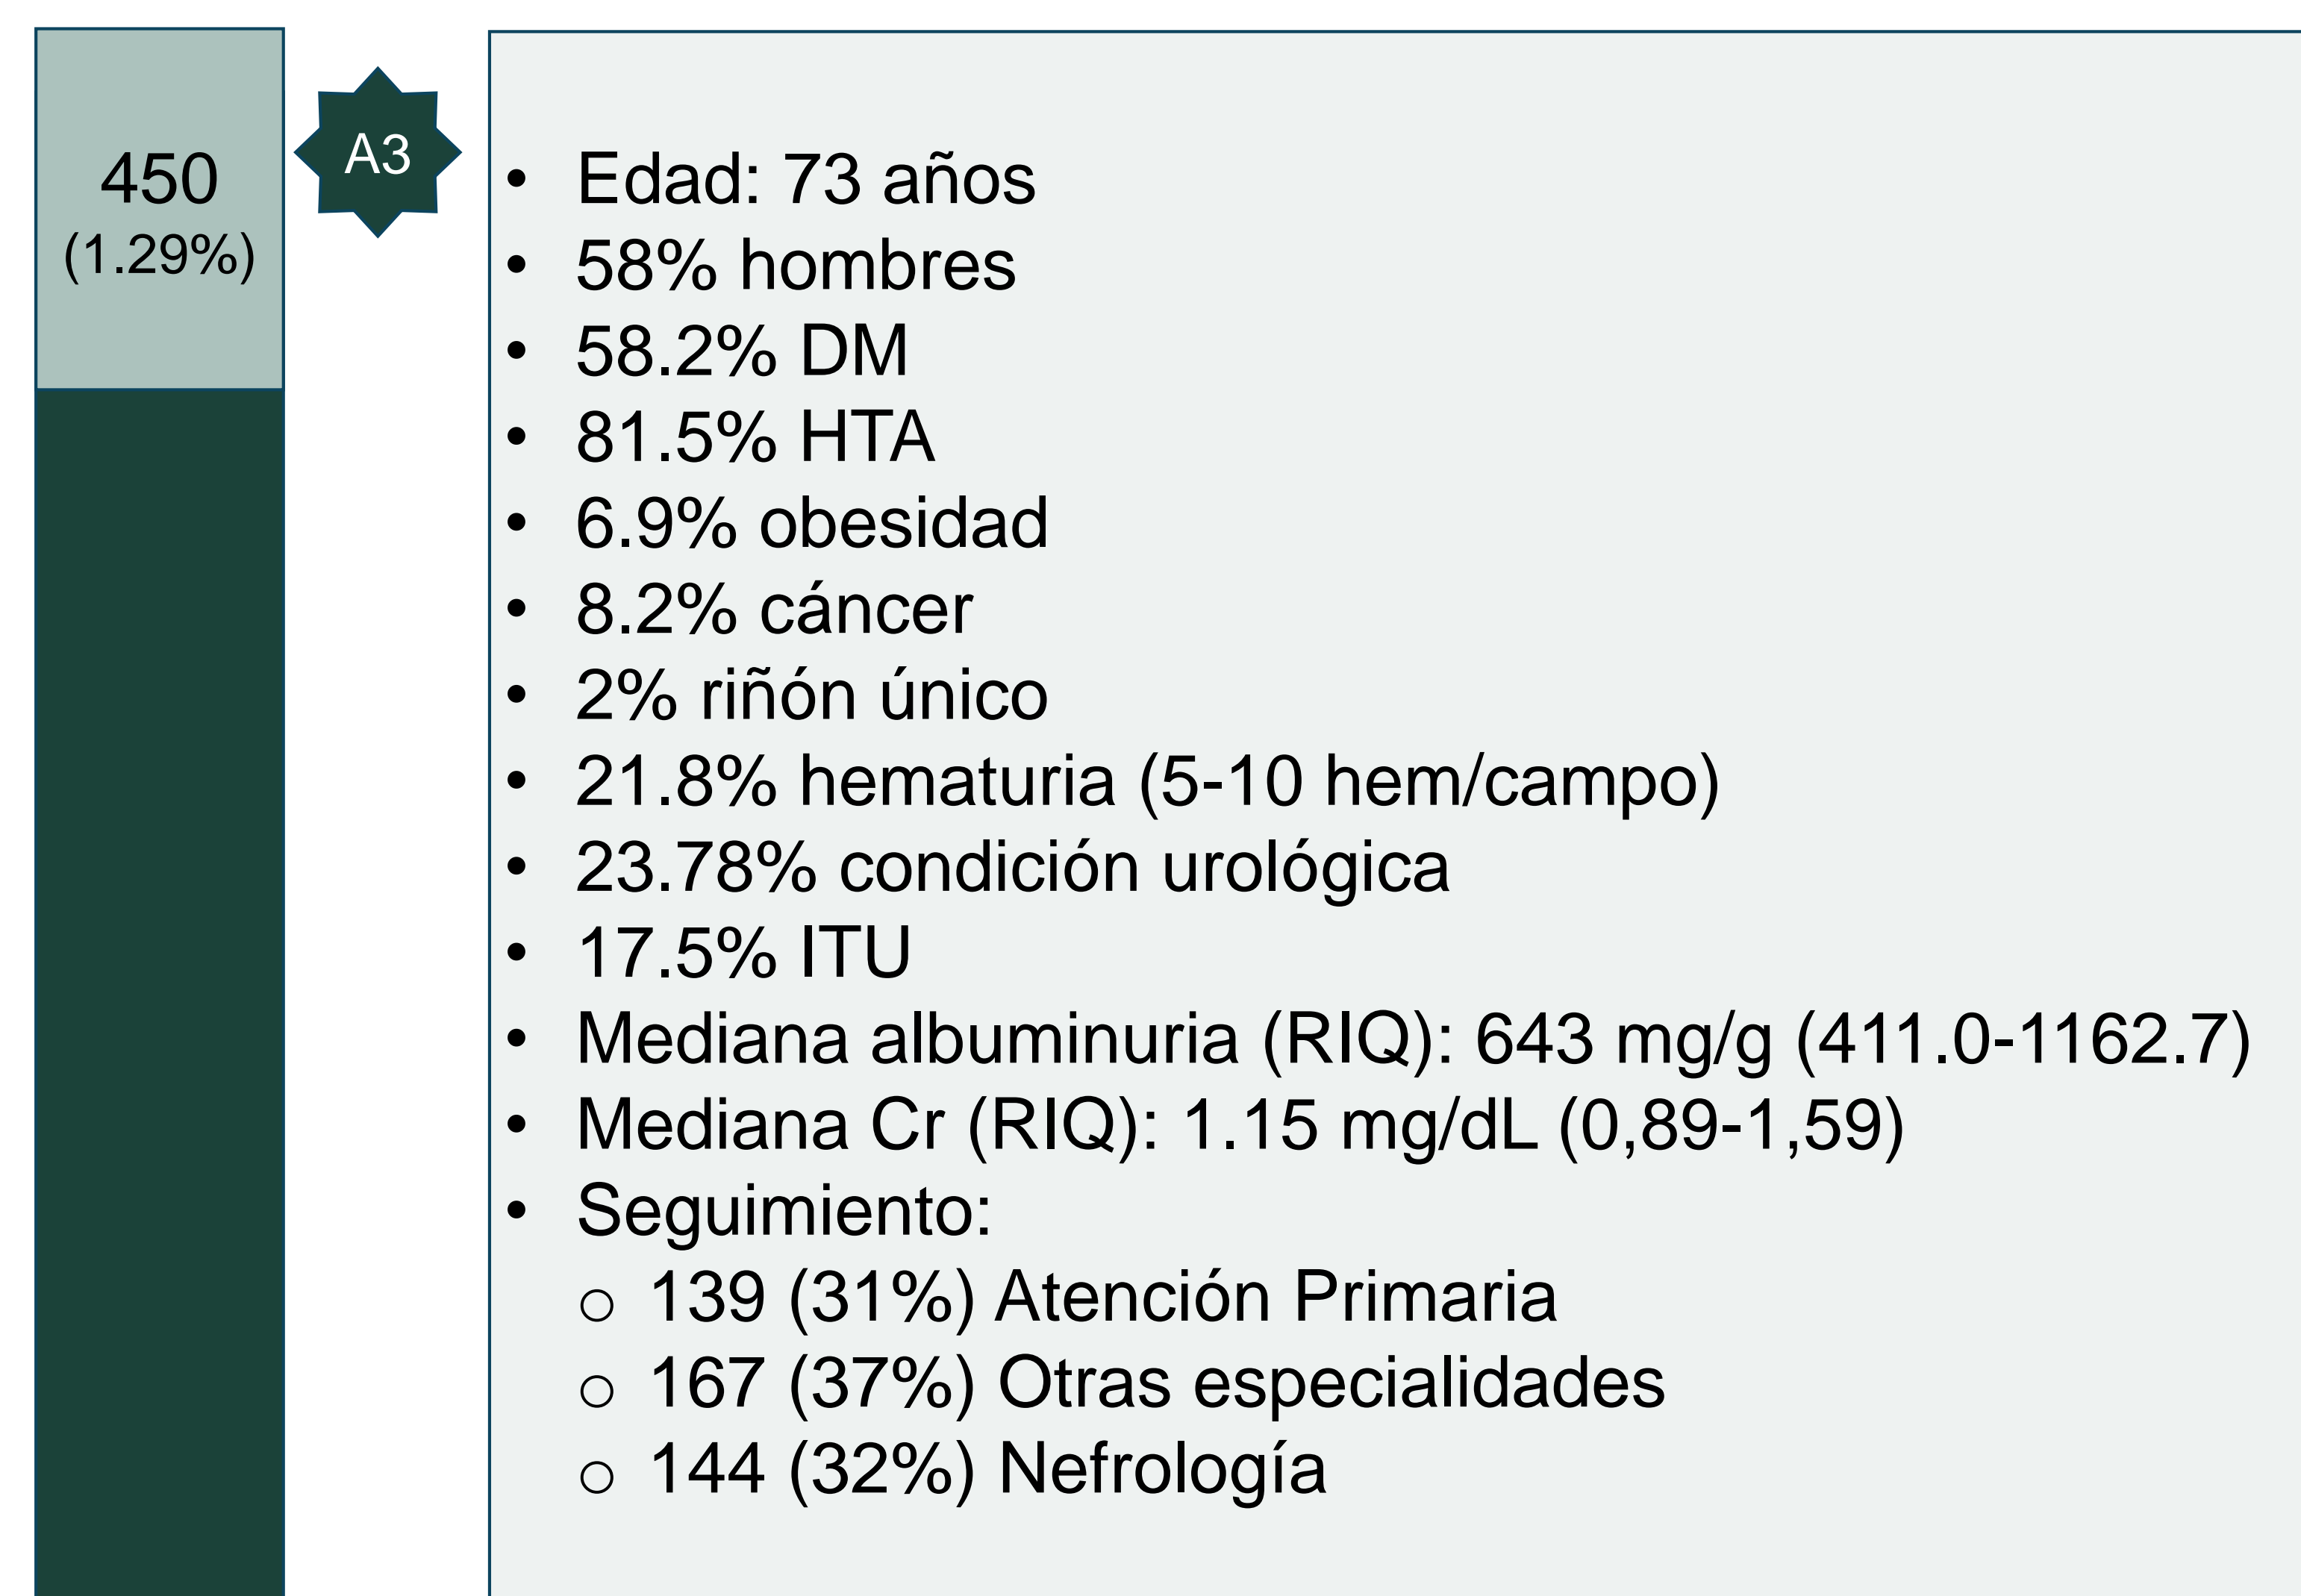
450
(1.29%)

A3

- Edad: 73 años
- 58% hombres
- 58.2% DM
- 81.5% HTA
- 6.9% obesidad
- 8.2% cáncer
- 2% riñón único
- 21.8% hematuria (5-10 hem/campo)
- 23.78% condición urológica
- 17.5% ITU
- Mediana albuminuria (RIQ): 643 mg/g (411.0-1162.7)
- Mediana Cr (RIQ): 1.15 mg/dL (0,89-1,59)
- Seguimiento:
  - 139 (31%) Atención Primaria
  - 167 (37%) Otras especialidades
  - 144 (32%) Nefrología